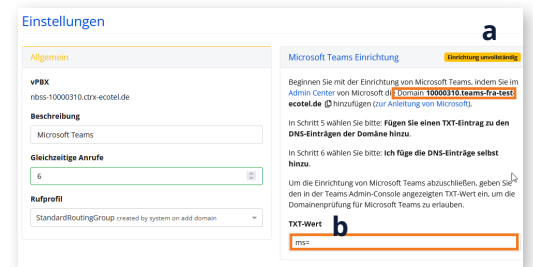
Einstellungen

Allgemein

vPBX

nbss-10000310.ctrx-ecotel.de

Beschreibung

Microsoft Teams

Gleichzeitige Anrufe

6

Rufprofil

StandardRoutingGroup created by system on add domain

a

Microsoft Teams Einrichtung

Einrichtung unvollständig

Beginnen Sie mit der Einrichtung von Microsoft Teams, indem Sie im Admin Center von Microsoft die Domain 10000310.teams-fra-test.ecotel.de hinzufügen (zur Anleitung von Microsoft).

In Schritt 5 wählen Sie bitte: Fügen Sie einen TXT-Eintrag zu den DNS-Einträgen der Domäne hinzu.

In Schritt 6 wählen Sie bitte: Ich füge die DNS-Einträge selbst hinzu.

Um die Einrichtung von Microsoft Teams abzuschließen, geben Sie den in der Teams Admin-Console angezeigten TXT-Wert ein, um die Domainenprüfung für Microsoft Teams zu erlauben.

TXT-Wert

b

ms=